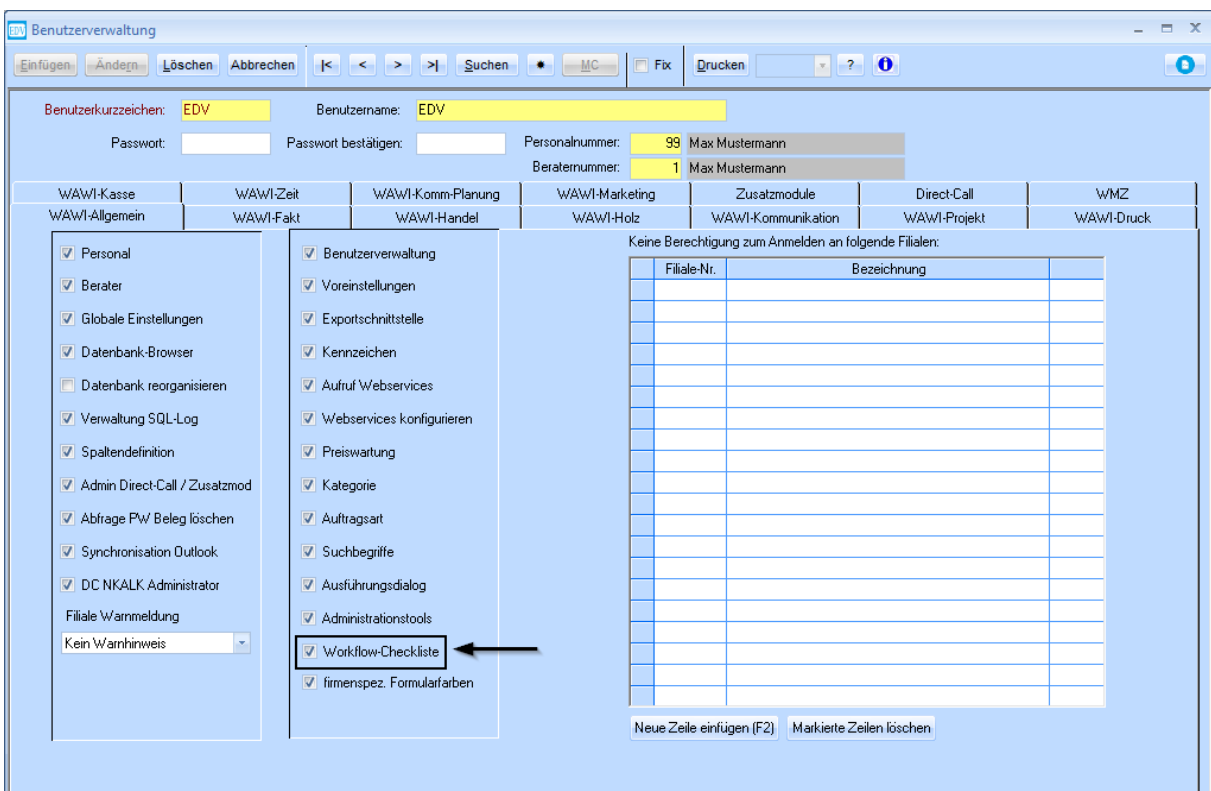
Benutzerverwaltung

Einfügen Ändern Löschen Abbrechen |< < > >| Suchen ● MC Fix Drucken ? i

Benutzerkurzzeichen: EDV Benutzername: EDV

Passwort: Passwort bestätigen: Personalnummer: 99 Max Mustermann

Beraternummer: 1 Max Mustermann

WAWI-Kasse | WAWI-Zeit | WAWI-Komm-Planung | WAWI-Marketing | Zusatzmodule | Direct-Call | WMZ

WAWI-Allgemein | WAWI-Fakt | WAWI-Handel | WAWI-Holz | WAWI-Kommunikation | WAWI-Projekt | WAWI-Druck

Personal
Berater
Globale Einstellungen
Datenbank-Browser
Datenbank reorganisieren
Verwaltung SQL-Log
Spaltendefinition
Admin Direct-Call / Zusatzmod
Abfrage PW Beleg löschen
Synchronisation Outlook
DC NKALK Administrator
Filiale Warnmeldung
Kein Warnhinweis

Benutzerverwaltung
Voreinstellungen
Exportschnittstelle
Kennzeichen
Aufruf Webservices
Webservices konfigurieren
Preiswartung
Kategorie
Auftragsart
Suchbegriffe
Ausführungsdialog
Administrationstools
Workflow-Checkliste
firmenspez. Formularfarben

Keine Berechtigung zum Anmelden an folgende Filialen:

| | Filiale-Nr. | Bezeichnung | |
|---|---|---|---|
| | | | |

Neue Zeile einfügen (F2) Markierte Zeilen löschen